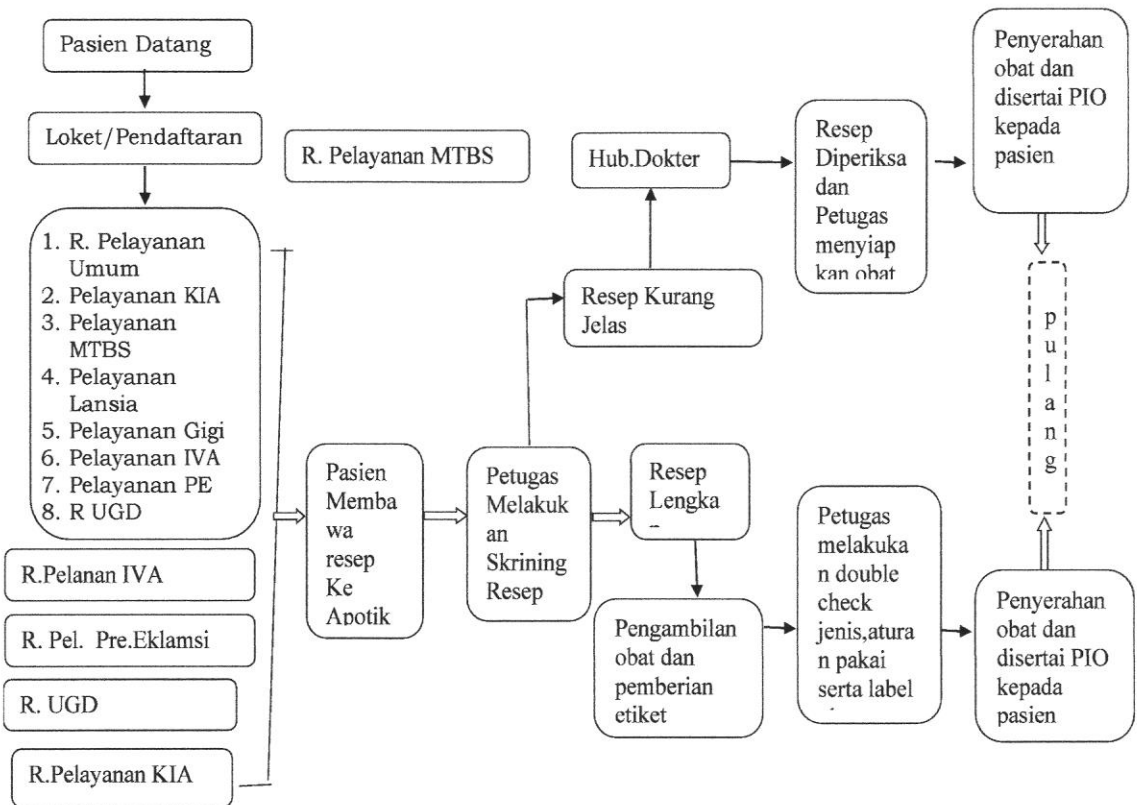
Pasien Datang

Loket/Pendaftaran

R. Pelayanan MTBS

1. R. Pelayanan Umum
2. Pelayanan KIA
3. Pelayanan MTBS
4. Pelayanan Lansia
5. Pelayanan Gigi
6. Pelayanan IVA
7. Pelayanan PE
8. R UGD

R.Pelanan IVA

R. Pel. Pre.Eklamsi

R. UGD

R.Pelayanan KIA

Pasien Membawa resep Ke Apotik

Petugas Melakukan Skrining Resep

Resep Kurang Jelas

Hub.Dokter

Resep Diperiksa dan Petugas menyiapkan obat

Penyerahan obat dan disertai PIO kepada pasien

p u l a n g

Resep Lengka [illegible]

Pengambilan obat dan pemberian etiket

Petugas melakukan double check jenis,aturan pakai serta label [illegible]

Penyerahan obat dan disertai PIO kepada pasien